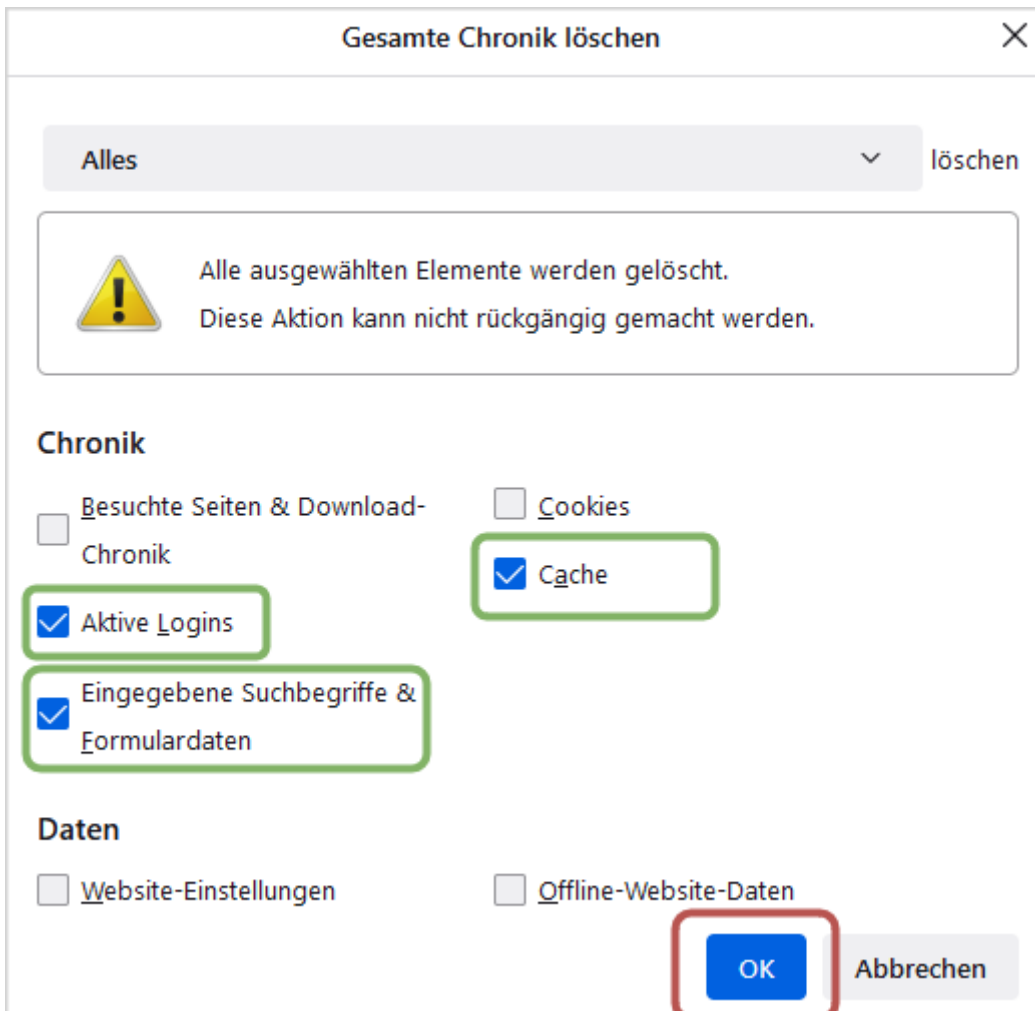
Gesamte Chronik löschen

Alles

löschen

Alle ausgewählten Elemente werden gelöscht.
Diese Aktion kann nicht rückgängig gemacht werden.

Chronik

Besuchte Seiten & Download-Chronik

Cookies

Cache

Aktive Logins

Eingegebene Suchbegriffe & Formulardaten

Daten

Website-Einstellungen

Offline-Website-Daten

OK

Abbrechen